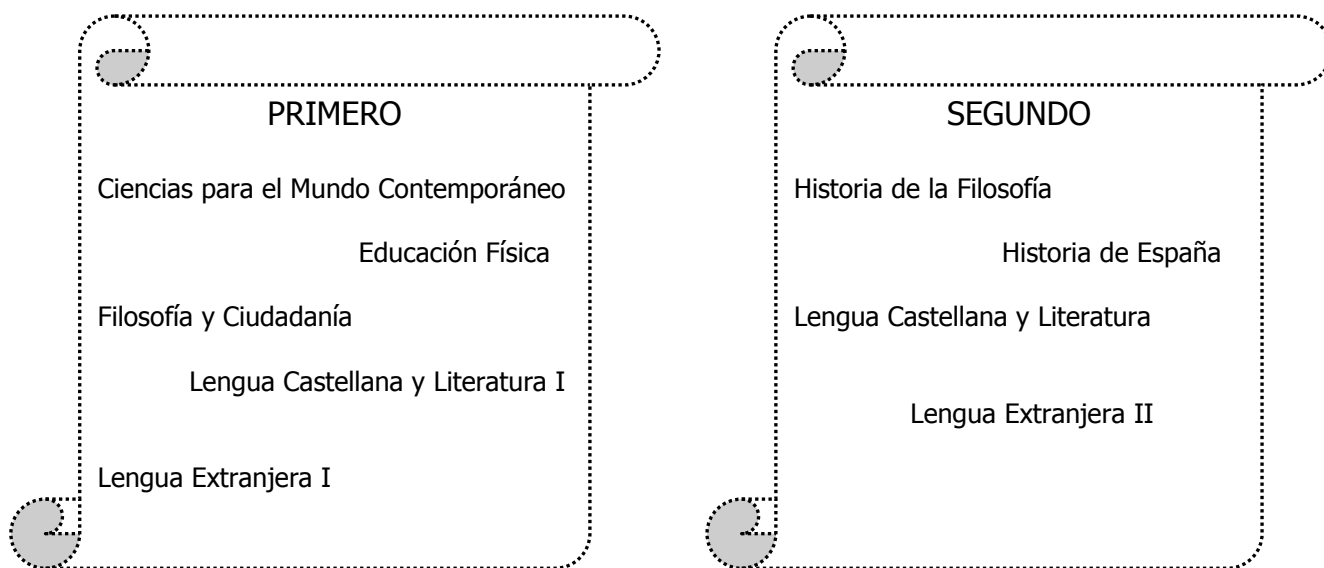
PRIMERO

Ciencias para el Mundo Contemporáneo

Educación Física

Filosofía y Ciudadanía

Lengua Castellana y Literatura I

Lengua Extranjera I

SEGUNDO

Historia de la Filosofía

Historia de España

Lengua Castellana y Literatura

Lengua Extranjera II